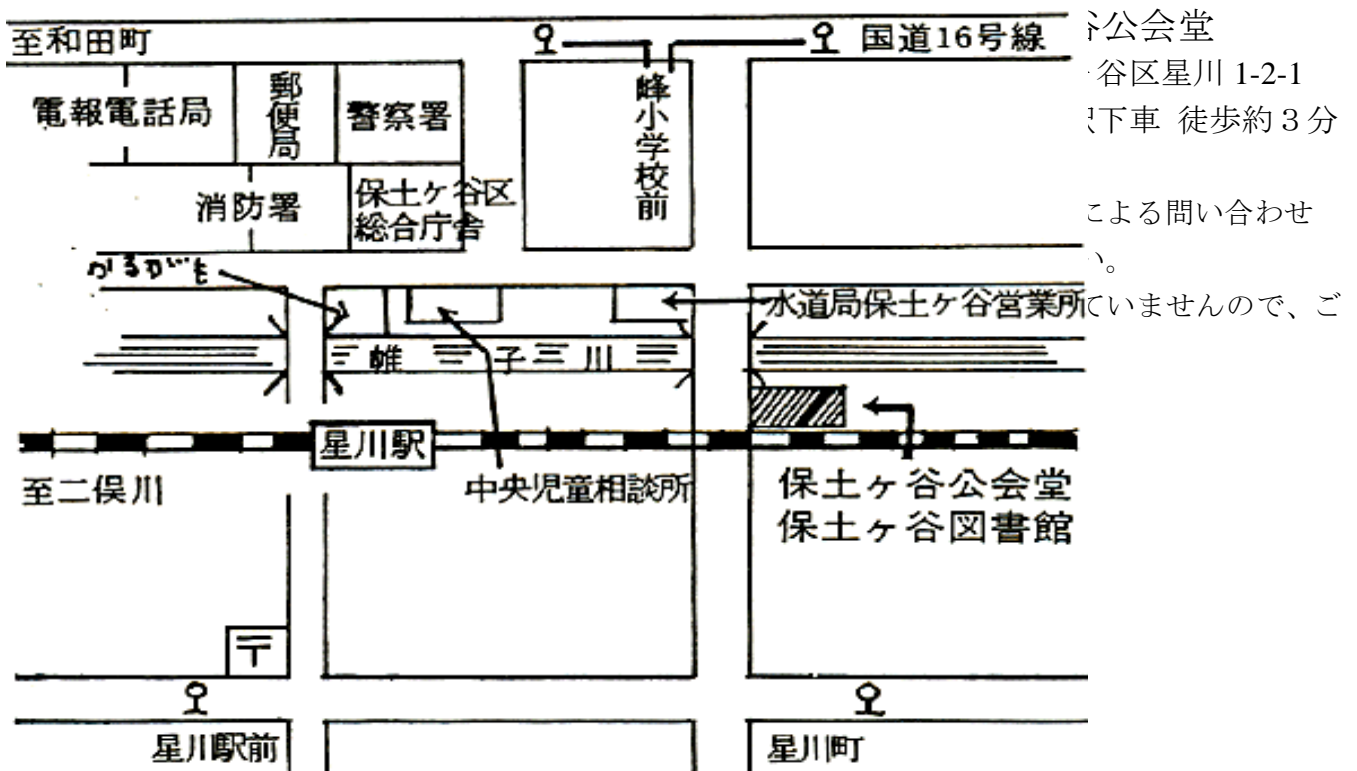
至和田町
国道16号線
峰小学校前
電報電話局
郵便局
警察署
消防署
保土ヶ谷区総合庁舎
かるがも
水道局保土ヶ谷営業所
帷子川
星川駅
至二俣川
中央児童相談所
保土ヶ谷公会堂
保土ヶ谷図書館
〒
星川駅前
星川町

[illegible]公会堂
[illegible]谷区星川 1-2-1
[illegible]下車 徒歩約 3 分

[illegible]による問い合わせ
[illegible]。
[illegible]ていませんので、ご